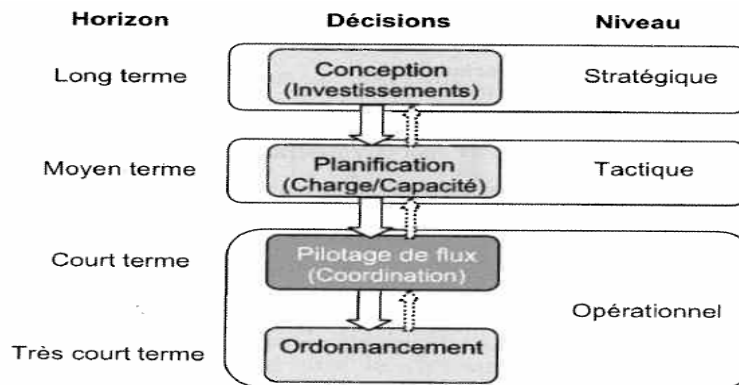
Horizon Décisions Niveau

Long terme
Conception (Investissements)
Stratégique

Moyen terme
Planification (Charge/Capacité)
Tactique

Court terme
Pilotage de flux (Coordination)

Opérationnel

Très court terme
Ordonnancement